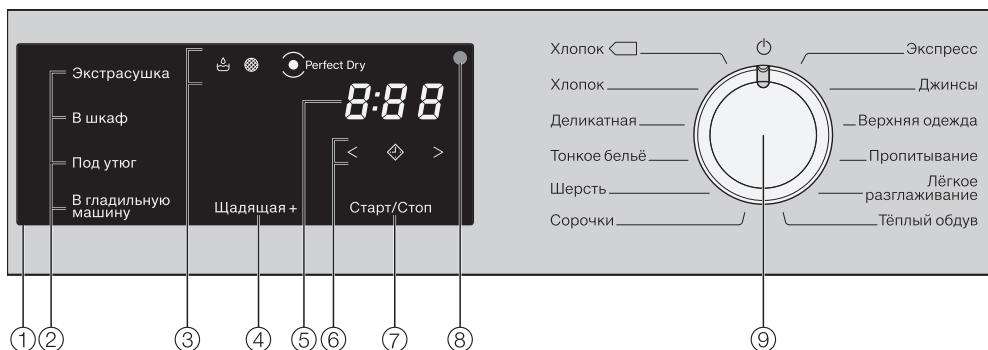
Экстрасушка
В шкаф
Под утюг
В гладильную машину

Perfect Dry

8:88

<
>

Щадящая +
Старт/Стоп

Хлопок
Хлопок
Деликатная
Тонкое бельё
Шерсть
Сорочки

Экспресс
Джинсы
Верхняя одежда
Пропитывание
Лёгкое разглаживание
Тёплый обдув

①②③④⑤⑥⑦⑧⑨